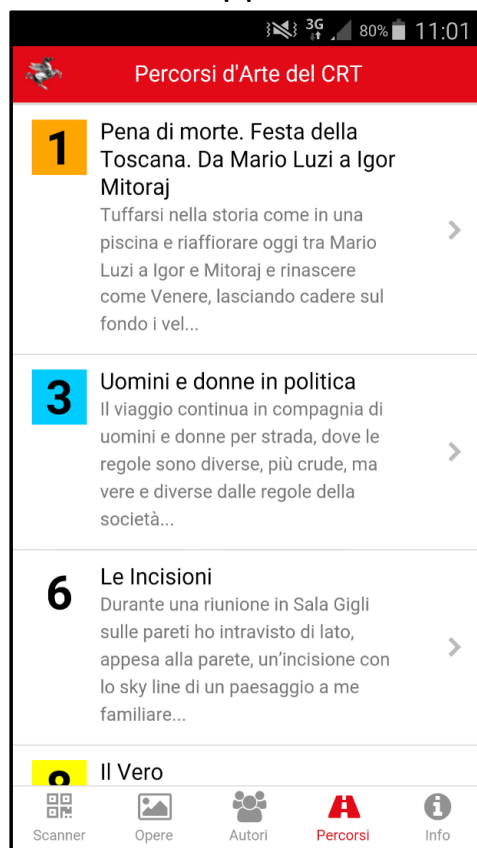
3G 80% 11:01

Percorsi d'Arte del CRT

1
Pena di morte. Festa della Toscana. Da Mario Luzi a Igor Mitoraj
Tuffarsi nella storia come in una piscina e riaffiorare oggi tra Mario Luzi a Igor e Mitoraj e rinascere come Venere, lasciando cadere sul fondo i vel...

3
Uomini e donne in politica
Il viaggio continua in compagnia di uomini e donne per strada, dove le regole sono diverse, più crude, ma vere e diverse dalle regole della società...

6
Le Incisioni
Durante una riunione in Sala Gigli sulle pareti ho intravisto di lato, appesa alla parete, un'incisione con lo sky line di un paesaggio a me familiare...

8
Il Vero

Scanner
Opere
Autori
Percorsi
Info